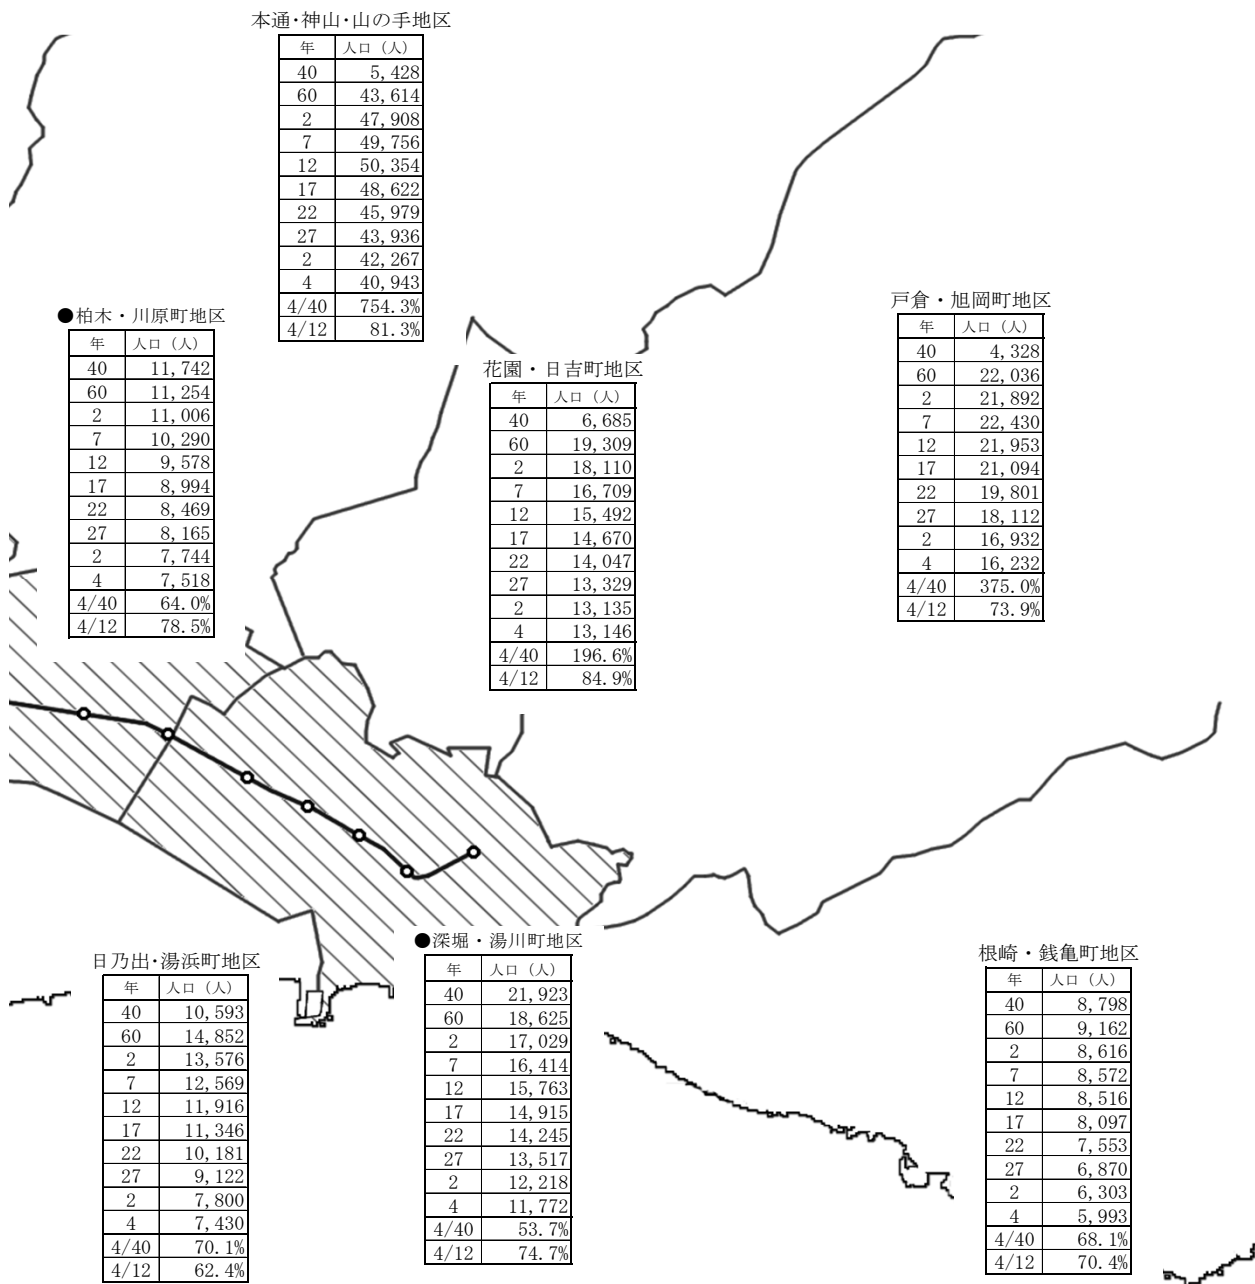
本通・神山・山の手地区

| 年 | 人口（人） |
|---|---|
| 40 | 5, 428 |
| 60 | 43, 614 |
| 2 | 47, 908 |
| 7 | 49, 756 |
| 12 | 50, 354 |
| 17 | 48, 622 |
| 22 | 45, 979 |
| 27 | 43, 936 |
| 2 | 42, 267 |
| 4 | 40, 943 |
| 4/40 | 754. 3% |
| 4/12 | 81. 3% |

●柏木・川原町地区

| 年 | 人口（人） |
|---|---|
| 40 | 11, 742 |
| 60 | 11, 254 |
| 2 | 11, 006 |
| 7 | 10, 290 |
| 12 | 9, 578 |
| 17 | 8, 994 |
| 22 | 8, 469 |
| 27 | 8, 165 |
| 2 | 7, 744 |
| 4 | 7, 518 |
| 4/40 | 64. 0% |
| 4/12 | 78. 5% |

花園・日吉町地区

| 年 | 人口（人） |
|---|---|
| 40 | 6, 685 |
| 60 | 19, 309 |
| 2 | 18, 110 |
| 7 | 16, 709 |
| 12 | 15, 492 |
| 17 | 14, 670 |
| 22 | 14, 047 |
| 27 | 13, 329 |
| 2 | 13, 135 |
| 4 | 13, 146 |
| 4/40 | 196. 6% |
| 4/12 | 84. 9% |

戸倉・旭岡町地区

| 年 | 人口（人） |
|---|---|
| 40 | 4, 328 |
| 60 | 22, 036 |
| 2 | 21, 892 |
| 7 | 22, 430 |
| 12 | 21, 953 |
| 17 | 21, 094 |
| 22 | 19, 801 |
| 27 | 18, 112 |
| 2 | 16, 932 |
| 4 | 16, 232 |
| 4/40 | 375. 0% |
| 4/12 | 73. 9% |

日乃出・湯浜町地区

| 年 | 人口（人） |
|---|---|
| 40 | 10, 593 |
| 60 | 14, 852 |
| 2 | 13, 576 |
| 7 | 12, 569 |
| 12 | 11, 916 |
| 17 | 11, 346 |
| 22 | 10, 181 |
| 27 | 9, 122 |
| 2 | 7, 800 |
| 4 | 7, 430 |
| 4/40 | 70. 1% |
| 4/12 | 62. 4% |

●深堀・湯川町地区

| 年 | 人口（人） |
|---|---|
| 40 | 21, 923 |
| 60 | 18, 625 |
| 2 | 17, 029 |
| 7 | 16, 414 |
| 12 | 15, 763 |
| 17 | 14, 915 |
| 22 | 14, 245 |
| 27 | 13, 517 |
| 2 | 12, 218 |
| 4 | 11, 772 |
| 4/40 | 53. 7% |
| 4/12 | 74. 7% |

根崎・銭亀町地区

| 年 | 人口（人） |
|---|---|
| 40 | 8, 798 |
| 60 | 9, 162 |
| 2 | 8, 616 |
| 7 | 8, 572 |
| 12 | 8, 516 |
| 17 | 8, 097 |
| 22 | 7, 553 |
| 27 | 6, 870 |
| 2 | 6, 303 |
| 4 | 5, 993 |
| 4/40 | 68. 1% |
| 4/12 | 70. 4% |